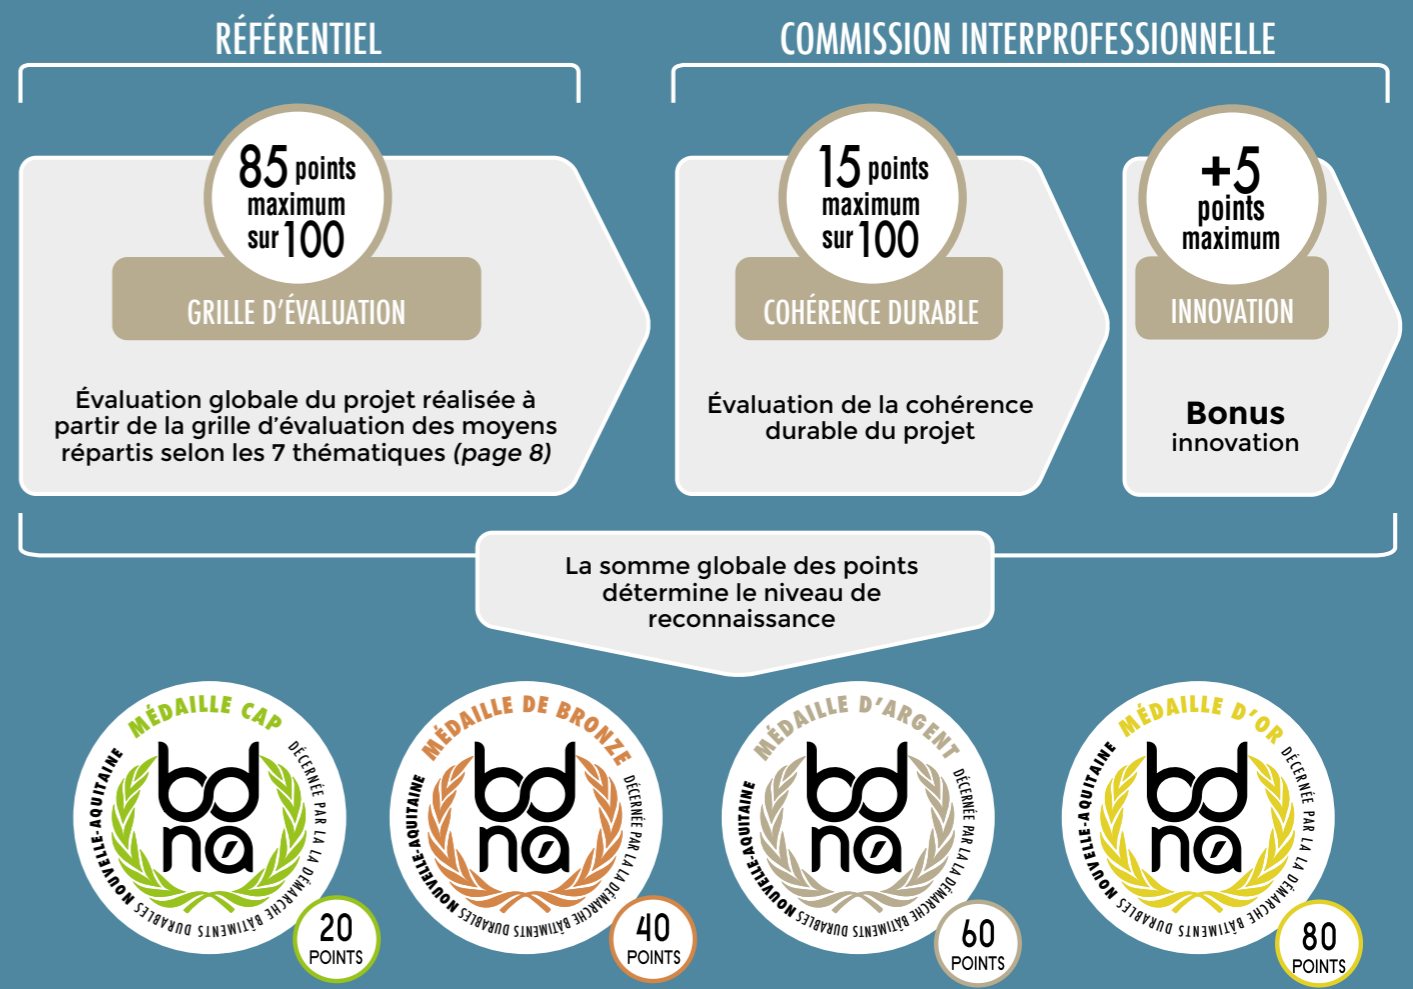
RÉFÉRENTIEL

COMMISSION INTERPROFESSIONNELLE

85 points maximum sur 100

GRILLE D'ÉVALUATION

Évaluation globale du projet réalisée à partir de la grille d'évaluation des moyens répartis selon les 7 thématiques *(page 8)*

15 points maximum sur 100

COHÉRENCE DURABLE

Évaluation de la cohérence durable du projet

+5 points maximum

INNOVATION

**Bonus** innovation

La somme globale des points détermine le niveau de reconnaissance

MÉDAILLE CAP
bd na
NOUVELLE-AQUITAINE
DÉCERNÉE PAR LA DÉMARCHE BÂTIMENTS DURABLES
20 POINTS

MÉDAILLE DE BRONZE
bd na
NOUVELLE-AQUITAINE
DÉCERNÉE PAR LA DÉMARCHE BÂTIMENTS DURABLES
40 POINTS

MÉDAILLE D'ARGENT
bd na
NOUVELLE-AQUITAINE
DÉCERNÉE PAR LA DÉMARCHE BÂTIMENTS DURABLES
60 POINTS

MÉDAILLE D'OR
bd na
NOUVELLE-AQUITAINE
DÉCERNÉE PAR LA DÉMARCHE BÂTIMENTS DURABLES
80 POINTS